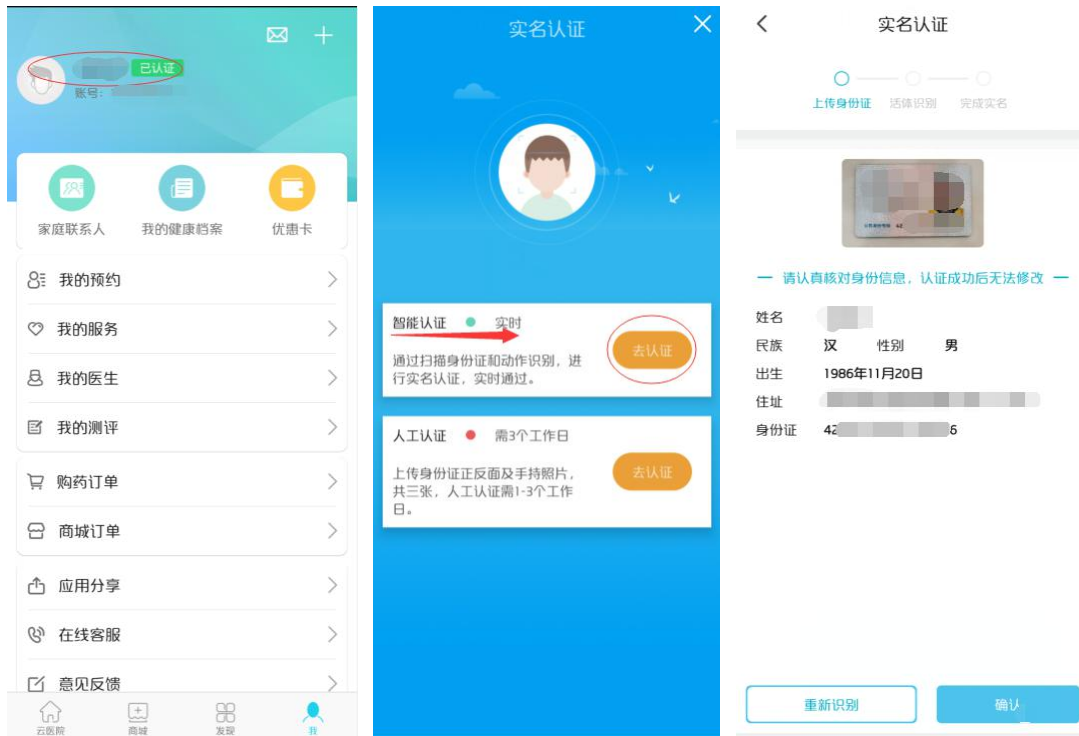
已认证
账号：

家庭联系人
我的健康档案
优惠卡

我的预约
我的服务
我的医生
我的测评

购药订单
商城订单

应用分享
在线客服
意见反馈

云医院
商城
发现
我

实名认证

智能认证 实时
通过扫描身份证和动作识别，进行实名认证，实时通过。
去认证

人工认证 需3个工作日
上传身份证正反面及手持照片，共三张，人工认证需1-3个工作日。
去认证

实名认证

上传身份证 活体识别 完成实名

— 请认真核对身份信息，认证成功后无法修改 —

姓名
民族 汉 性别 男
出生 1986年11月20日
住址
身份证 42 6

重新识别
确认